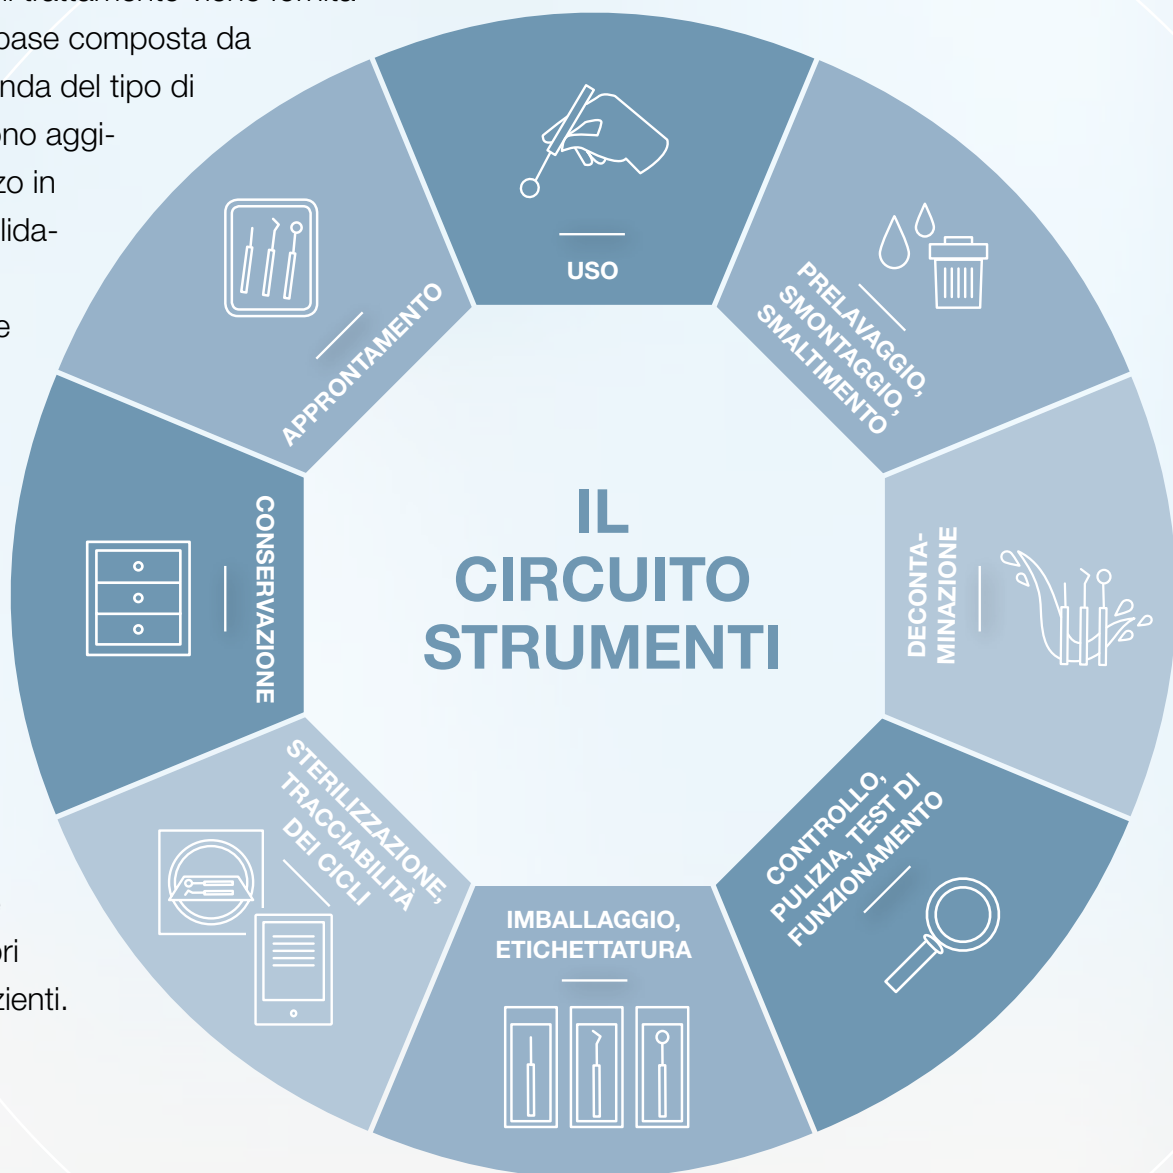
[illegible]
base composta da
nda del tipo di
ono aggi-
zo in
lida-
e

ori
zienti.

IL CIRCUITO STRUMENTI

USO

PRELAVAGGIO, SMONTAGGIO, SMALTIMENTO

DECONTAMINAZIONE

CONTROLLO, PULIZIA, TEST DI FUNZIONAMENTO

IMBALLAGGIO, ETICHETTATURA

STERILIZZAZIONE, TRACCIABILITÀ DEI CICLI

CONSERVAZIONE

APPRONTAMENTO